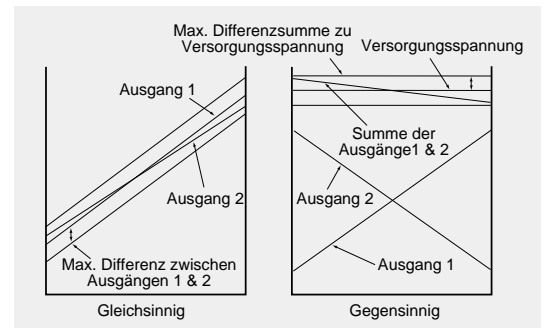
Max. Differenzsumme zu Versorgungsspannung

Versorgungsspannung

Ausgang 1

Ausgang 2

Max. Differenz zwischen Ausgängen 1 & 2

Gleichsinnig

Summe der Ausgänge1 & 2

Ausgang 2

Ausgang 1

Gegensinnig